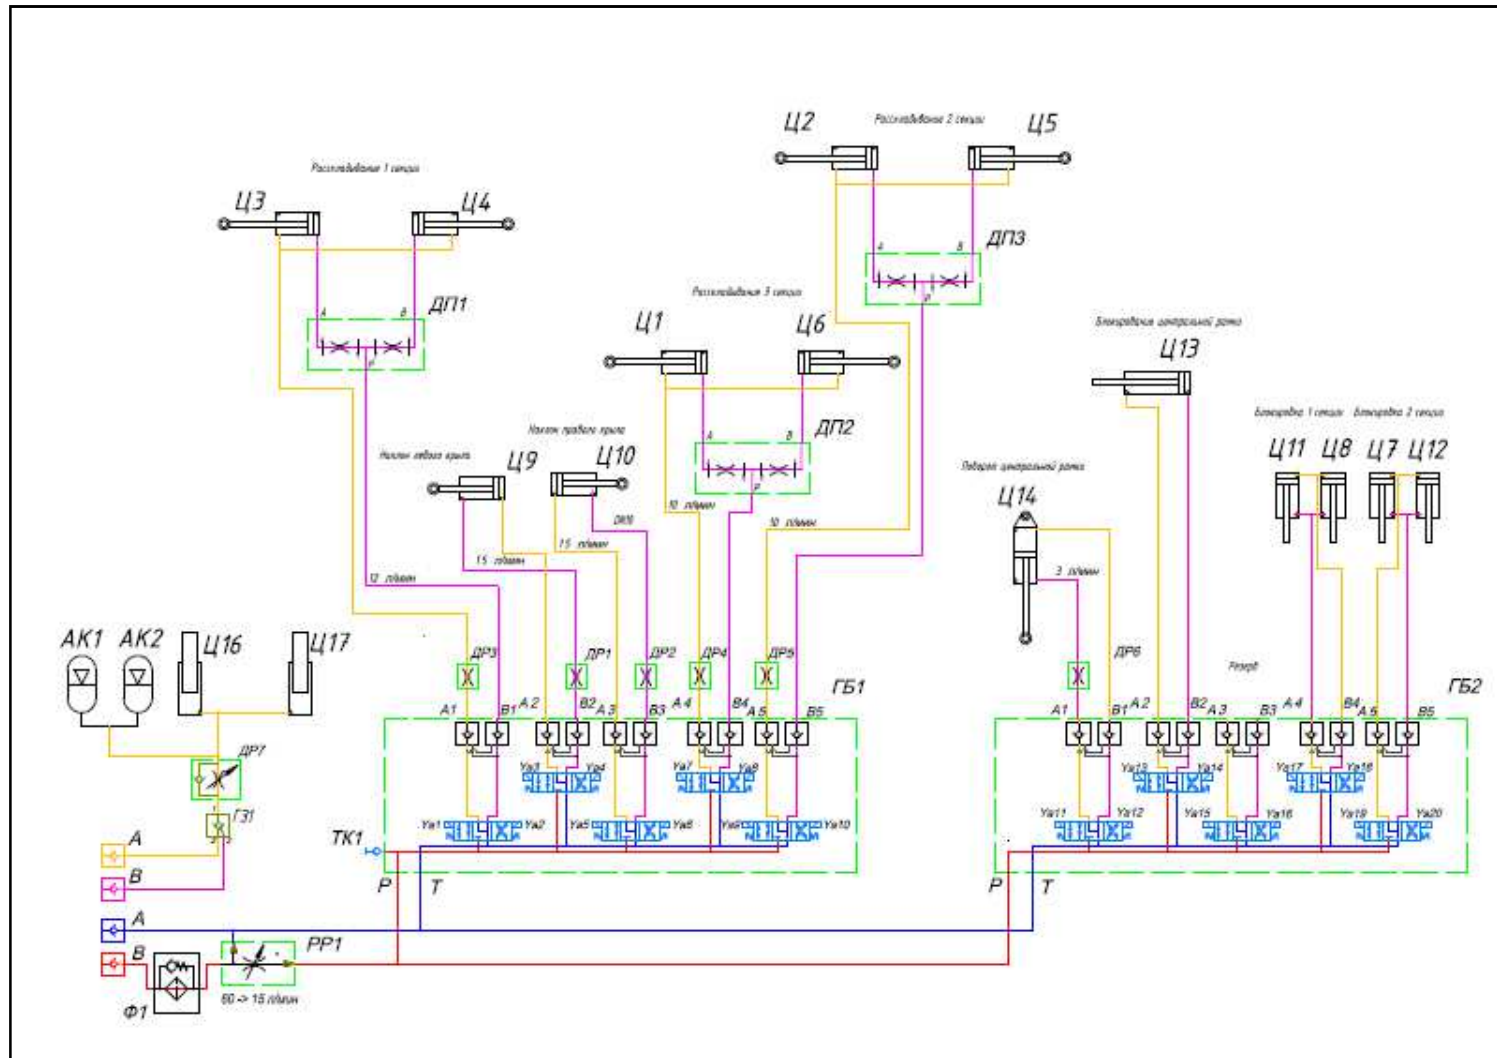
Ц2
Расскладывание 2 секции
Ц5

Расскладывание 1 секции
Ц3
Ц4

A B
ДП3
P

A B
ДП1
P

Расскладывание 3 секции
Ц1
Ц6

Блокировка центральной рамы
Ц13

A B
ДП2
P

Наклон правого крыла
Наклон левого крыла
Ц9
Ц10

Блокировка 1 секции Блокировка 2 секции
Ц11 Ц8 Ц7 Ц12

Поворот центральной рамы
Ц14

10 л/мин
10 л/мин
15 л/мин
DN16
15 л/мин
12 л/мин
3 л/мин

AK1 AK2 Ц16 Ц17

ДР3 ДР1 ДР2 ДР4 ДР5
ГБ1
ДР6
Резерв
ГБ2

A1 B1 A2 B2 A3 B3 A4 B4 A5 B5
Ya3 Ya4 Ya7 Ya8
Ya1 Ya2 Ya5 Ya6 Ya9 Ya10

A1 B1 A2 B2 A3 B3 A4 B4 A5 B5
Ya13 Ya14 Ya17 Ya18
Ya11 Ya12 Ya15 Ya16 Ya19 Ya20

ДР7
ГЗ1
TK1
A
B
P T
P T
A
B
PP1
Ф1
60 -> 15 л/мин